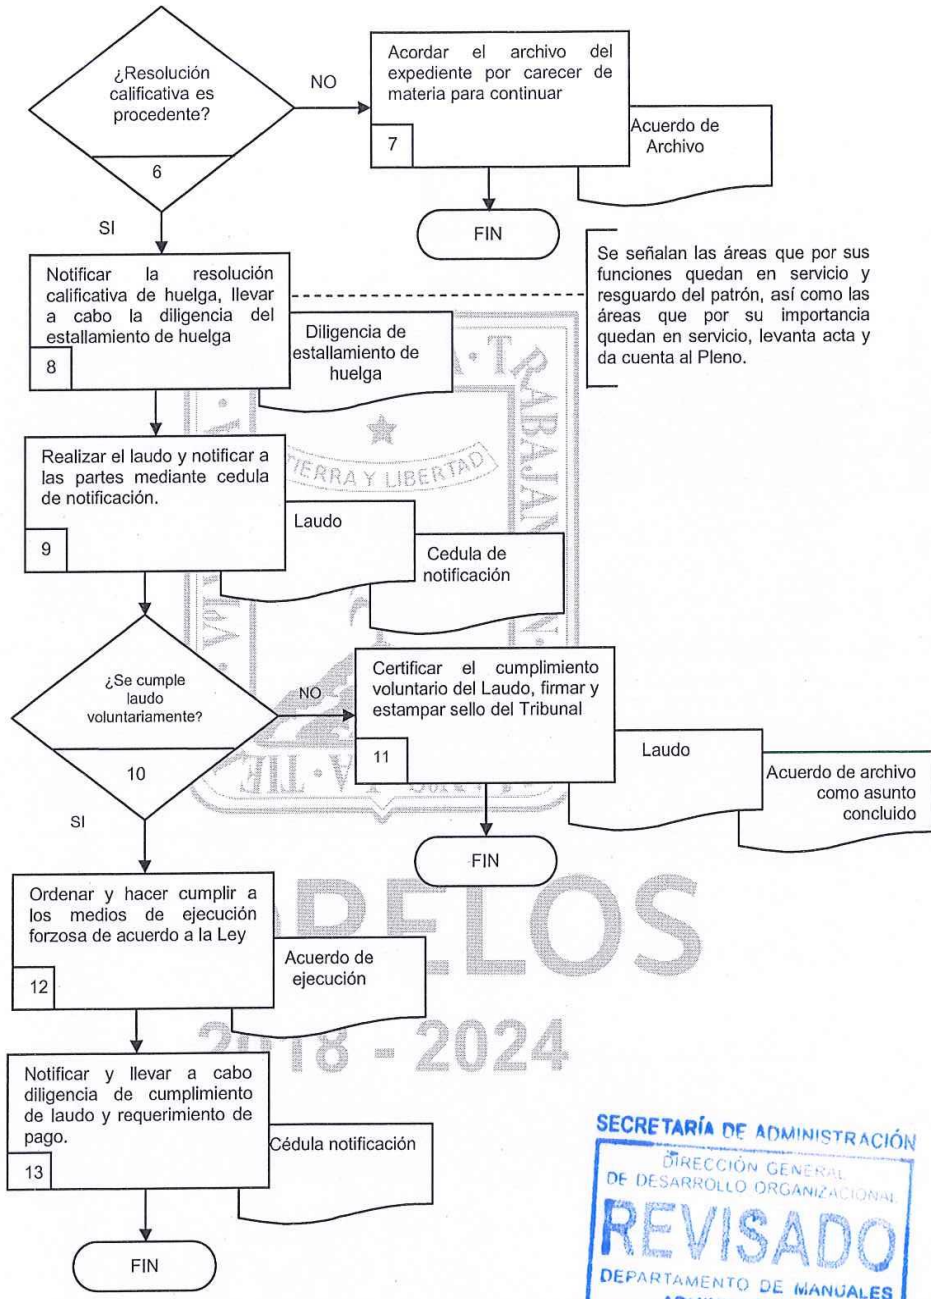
¿Resolución calificativa es procedente?

6

NO

Acordar el archivo del expediente por carecer de materia para continuar

7

Acuerdo de Archivo

FIN

SI

Notificar la resolución calificativa de huelga, llevar a cabo la diligencia del estallamiento de huelga

8

Diligencia de estallamiento de huelga

Se señalan las áreas que por sus funciones quedan en servicio y resguardo del patrón, así como las áreas que por su importancia quedan en servicio, levanta acta y da cuenta al Pleno.

Realizar el laudo y notificar a las partes mediante cedula de notificación.

9

Laudo

Cedula de notificación

TIERRA Y LIBERTAD

¿Se cumple laudo voluntariamente?

10

NO

Certificar el cumplimiento voluntario del Laudo, firmar y estampar sello del Tribunal

11

Laudo

Acuerdo de archivo como asunto concluido

FIN

SI

Ordenar y hacer cumplir a los medios de ejecución forzosa de acuerdo a la Ley

12

Acuerdo de ejecución

MORELOS

2018 - 2024

Notificar y llevar a cabo diligencia de cumplimiento de laudo y requerimiento de pago.

13

Cédula notificación

FIN

SECRETARÍA DE ADMINISTRACIÓN
DIRECCIÓN GENERAL DE DESARROLLO ORGANIZACIONAL
REVISADO
DEPARTAMENTO DE MANUALES